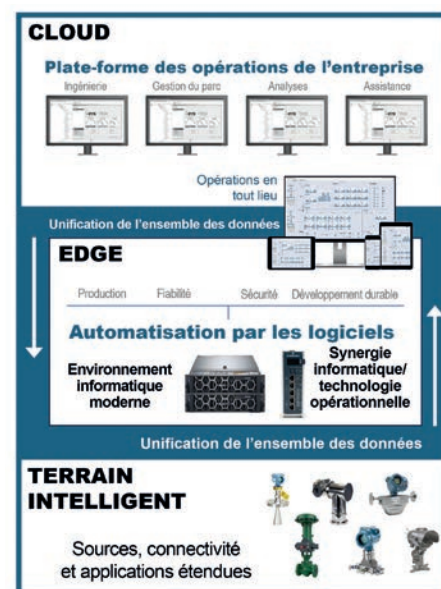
CLOUD

Plate-forme des opérations de l'entreprise

Ingénierie

Gestion du parc

Analyses

Assistance

Opérations en tout lieu

Unification de l'ensemble des données

EDGE

Production

Fiabilité

Sécurité

Développement durable

Automatisation par les logiciels

Environnement informatique moderne

Synergie informatique/ technologie opérationnelle

Unification de l'ensemble des données

TERRAIN INTELLIGENT

Sources, connectivité et applications étendues